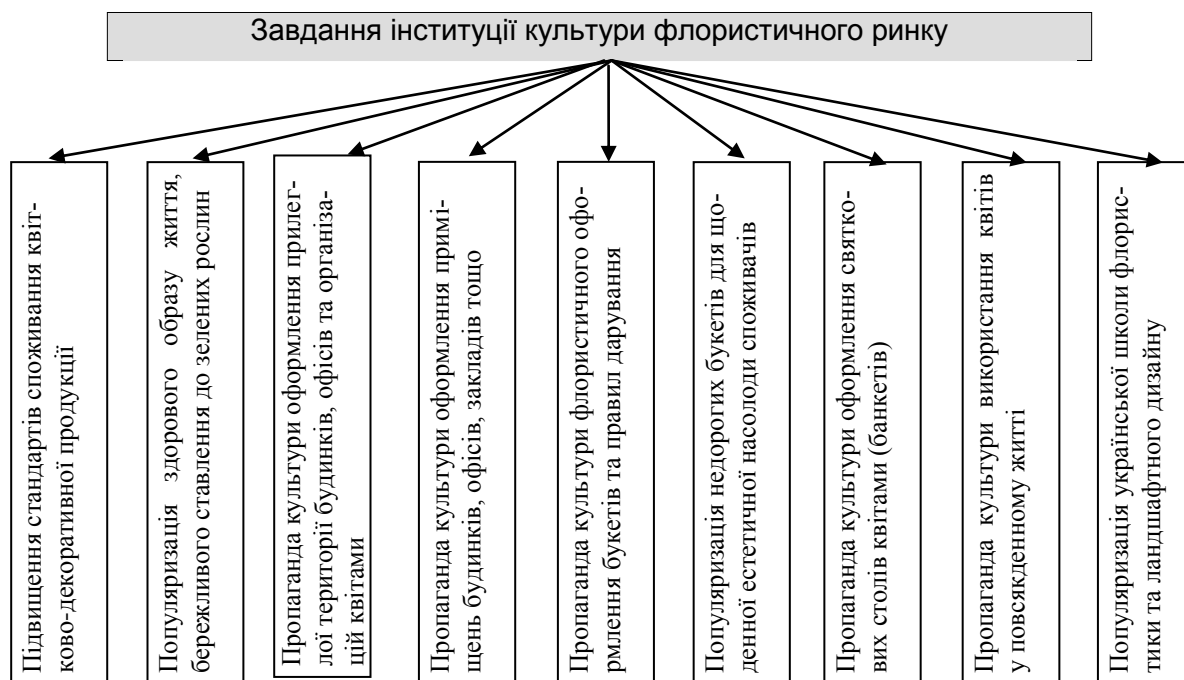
Завдання інституції культури флористичного ринку

Підвищення стандартів споживання квітково-декоративної продукції

Популяризація здорового образу життя, бережливого ставлення до зелених рослин

Пропаганда культури оформлення прилеглої території будинків, офісів та організацій квітами

Пропаганда культури оформлення приміщень будинків, офісів, закладів тощо

Пропаганда культури флористичного оформлення букетів та правил дарування

Популяризація недорогих букетів для щоденної естетичної насолоди споживачів

Пропаганда культури оформлення святкових столів квітами (банкетів)

Пропаганда культури використання квітів у повсякденному житті

Популяризація української школи флористики та ландшафтного дизайну